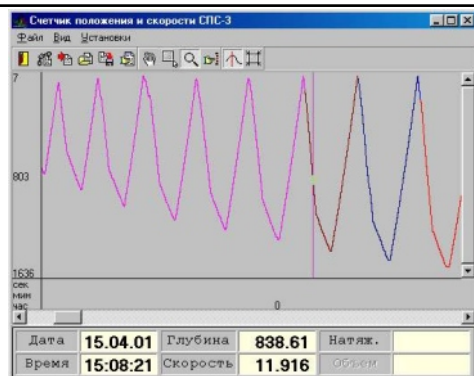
Счетчик положения и скорости СПС-3

Файл Вид Установки

7

803

1636

сек
мин
час

0

| Дата | 15.04.01 | Глубина | 838.61 | Натяж. | |
|---|---|---|---|---|---|
| Время | 15:08:21 | Скорость | 11.916 | Объем | |